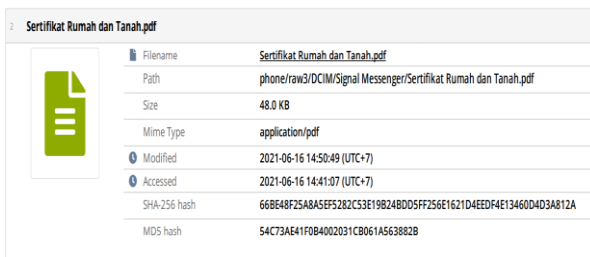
2 Sertifikat Rumah dan Tanah.pdf

| | |
|---|---|
| Filename | Sertifikat Rumah dan Tanah.pdf |
| Path | phone/raw3/DCIM/Signal Messenger/Sertifikat Rumah dan Tanah.pdf |
| Size | 48.0 KB |
| Mime Type | application/pdf |
| Modified | 2021-06-16 14:50:49 (UTC+7) |
| Accessed | 2021-06-16 14:41:07 (UTC+7) |
| SHA-256 hash | 66BE48F25A8A5EF5282C53E19B24BDD5FF256E1621D4EEDF4E13460D4D3A812A |
| MD5 hash | 54C73AE41F0B4002031CB061A563882B |